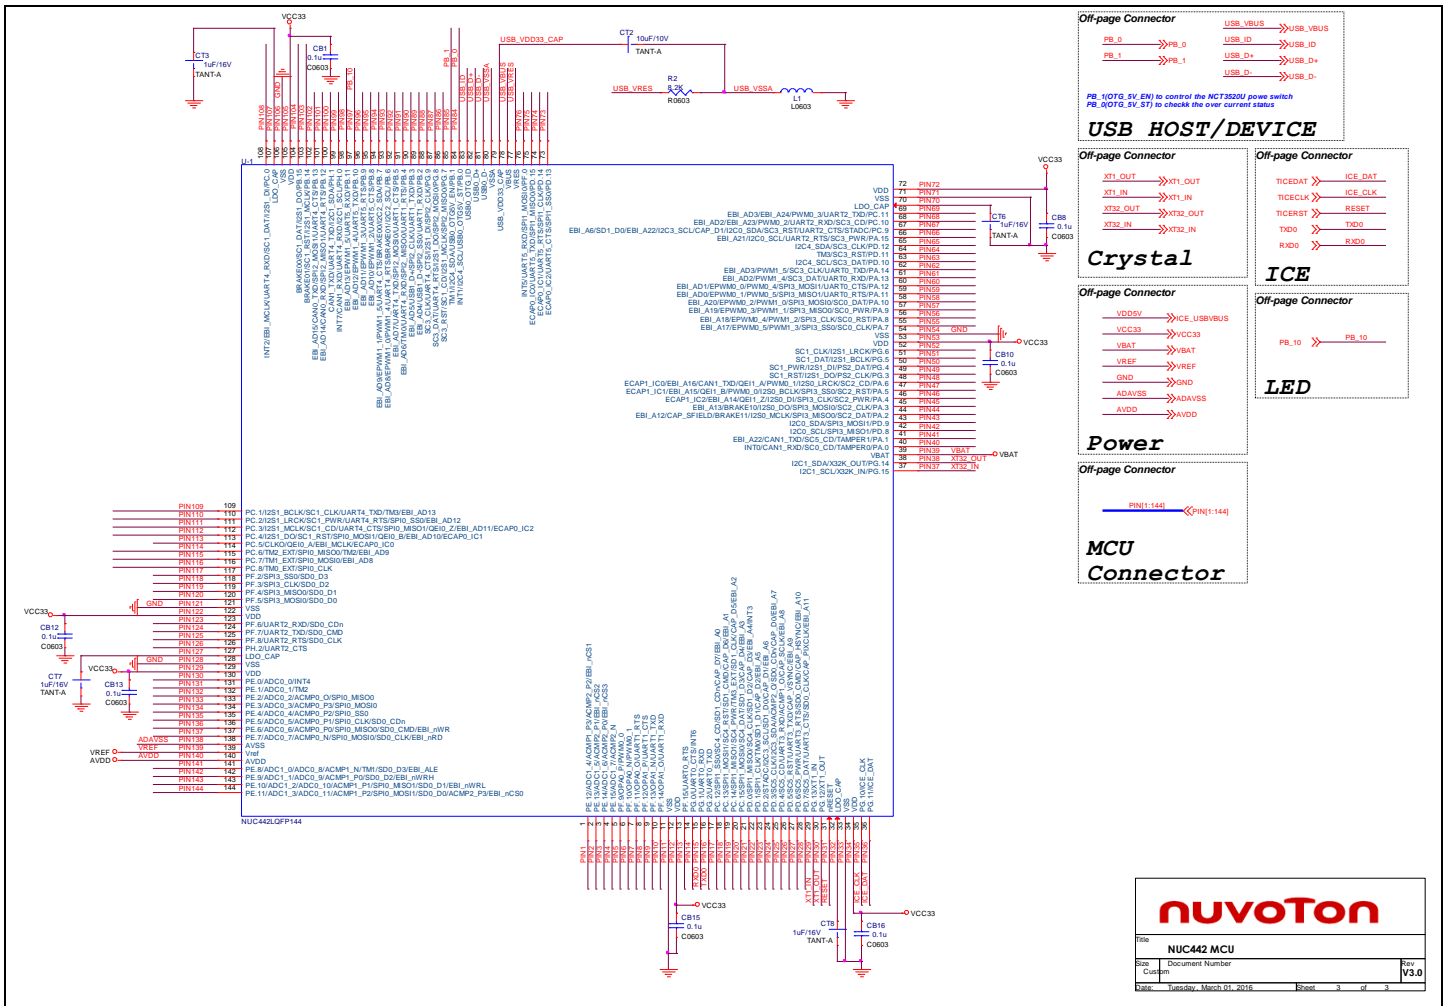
VCC33

CT3
1uF/16V
TANT-A

CB1
0.1u
C0603

PB_1
PB_0
PB_10

USB_VDD33_CAP

CT2
10uF/10V
TANT-A

R2
6.2K
R0603

USB_VRES
USB_VSSA

L1
L0603

USB_ID
USB_D+
USB_D-
USB_VSSA
USB_VDD33_CAP
USB_VBUS
USB_VRES

U1

NUC442LQFP144

Off-page Connector
PB_0 PB_0
PB_1 PB_1
USB_VBUS USB_VBUS
USB_ID USB_ID
USB_D+ USB_D+
USB_D- USB_D-
PB_1(OTG_5V_EN) to control the NCT3520U powe switch
PB_0(OTG_5V_ST) to check the over current status
USB HOST/DEVICE

Off-page Connector
XT1_OUT XT1_OUT
XT1_IN XT1_IN
XT32_OUT XT32_OUT
XT32_IN XT32_IN
Crystal

Off-page Connector
TICEDAT ICE_DAT
TICECLK ICE_CLK
TICERST RESET
TXD0 TXD0
RXD0 RXD0
ICE

Off-page Connector
VDD5V ICE_USBVBUS
VCC33 VCC33
VBAT VBAT
VREF VREF
GND GND
ADAVSS ADAVSS
AVDD AVDD
Power

Off-page Connector
PB_10 PB_10
LED

Off-page Connector
PIN[1:144] PIN[1:144]
MCU
Connector

VCC33
CT6
1uF/16V
TANT-A
CB8
0.1u
C0603

VDD
VSS
LDO_CAP
EBI_AD3/EBI_A24/PWM0_3/UART2_TXD/PC.11
EBI_AD2/EBI_A23/PWM0_2/UART2_RXD/SC3_CD/PC.10
EBI_A6/SD1_D0/EBI_A22/I2C3_SCL/CAP_D1/I2C0_SDA/SC3_RST/UART2_CTS/STADC/PC.9
EBI_A21/I2C0_SCL/UART2_RTS/SC3_PWR/PA.15
I2C4_SDA/SC3_CLK/PD.12
TM3/SC3_RST/PD.11
I2C4_SCL/SC3_DAT/PD.10
EBI_AD3/PWM1_5/SC3_CLK/UART0_TXD/PA.14
EBI_AD2/PWM1_4/SC3_DAT/UART0_RXD/PA.13
EBI_AD1/EPWM0_0/PWM0_4/SPI3_MOSI1/UART0_CTS/PA.12
EBI_AD0/EPWM0_1/PWM0_5/SPI3_MISO1/UART0_RTS/PA.11
EBI_A20/EPWM0_2/PWM1_0/SPI3_MOSI0/SC0_DAT/PA.10
EBI_A19/EPWM0_3/PWM1_1/SPI3_MISO0/SC0_PWR/PA.9
EBI_A18/EPWM0_4/PWM1_2/SPI3_CLK/SC0_RST/PA.8
EBI_A17/EPWM0_5/PWM1_3/SPI3_SS0/SC0_CLK/PA.7
VSS
VDD
SC1_CLK/I2S1_LRCK/PG.6
SC1_DAT/I2S1_BCLK/PG.5
SC1_PWR/I2S1_DI/PS2_DAT/PG.4
SC1_RST/I2S1_DO/PS2_CLK/PG.3
ECAP1_IC0/EBI_A16/CAN1_TXD/QEI1_A/PWM0_1/I2S0_LRCK/SC2_CD/PA.6
ECAP1_IC1/EBI_A15/QEI1_B/PWM0_0/I2S0_BCLK/SPI3_SS0/SC2_RST/PA.5
ECAP1_IC2/EBI_A14/QEI1_Z/I2S0_DI/SPI3_CLK/SC2_PWR/PA.4
EBI_A13/BRAKE10/I2S0_DO/SPI3_MOSI0/SC2_CLK/PA.3
EBI_A12/CAP_SFIELD/BRAKE11/I2S0_MCLK/SPI3_MISO0/SC2_DAT/PA.2
I2C0_SDA/SPI3_MOSI1/PD.9
I2C0_SCL/SPI3_MISO1/PD.8
EBI_A22/CAN1_TXD/SC5_CD/TAMPER1/PA.1
INT0/CAN1_RXD/SC0_CD/TAMPER0/PA.0
VBAT
I2C1_SDA/X32K_OUT/PG.14
I2C1_SCL/X32K_IN/PG.15

PIN72 PIN71 PIN70 PIN69 PIN68 PIN67 PIN66 PIN65 PIN64 PIN63 PIN62 PIN61 PIN60 PIN59 PIN58 PIN57 PIN56 PIN55 PIN54 GND PIN53 PIN52 PIN51 PIN50 PIN49 PIN48 PIN47 PIN46 PIN45 PIN44 PIN43 PIN42 PIN41 PIN40 PIN39 VBAT PIN38 XT32_OUT PIN37 XT32_IN
72 71 70 69 68 67 66 65 64 63 62 61 60 59 58 57 56 55 54 53 52 51 50 49 48 47 46 45 44 43 42 41 40 39 38 37

VCC33
CB10
0.1u
C0603
VBAT

PC.1/I2S1_DI/SC1_CLK/UART4_TXD/TM3/EBI_AD13
PC.2/I2S1_LRCK/SC1_PWR/UART4_RTS/SPI0_SS0/EBI_AD12
PC.3/I2S1_MCLK/SC1_RST/UART4_CTS/SPI0_MISO1/QEI0_Z/EBI_AD11/ECAP0_IC2
PC.4/I2S1_DO/SC1_RST/SPI0_MOSI1/QEI0_B/EBI_AD10/ECAP0_IC1
PC.5/CLKO/QEI0_A/EBI_MCLK/ECAP0_IC0
PC.6/TM2_EXT/SPI0_MISO0/TM2/EBI_AD9
PC.7/TM1_EXT/SPI0_MOSI0/EBI_AD8
PC.8/TM0_EXT/SPI0_CLK
PF.2/SPI3_SS0/SD0_D3
PF.3/SPI3_CLK/SD0_D2
PF.4/SPI3_MISO0/SD0_D1
PF.5/SPI3_MOSI0/SD0_D0
VSS
VDD
PF.6/UART2_RXD/SD0_CDn
PF.7/UART2_TXD/SD0_CMD
PF.8/UART2_RTS/SD0_CLK
PH.2/UART2_CTS
LDO_CAP
VSS
VDD
PE.0/ADC0_0/INT4
PE.1/ADC0_1/TM2
PE.2/ADC0_2/ACMP0_O/SPI0_MISO0
PE.3/ADC0_3/ACMP0_P3/SPI0_MOSI0
PE.4/ADC0_4/ACMP0_P2/SPI0_SS0
PE.5/ADC0_5/ACMP0_P1/SPI0_CLK/SD0_CDn
PE.6/ADC0_6/ACMP0_P0/SPI0_MISO0/SD0_CMD/EBI_nWR
PE.7/ADC0_7/ACMP0_N/SPI0_MOSI0/SD0_CLK/EBI_nRD
AVSS
Vref
AVDD
PE.8/ADC1_0/ADC0_8/ACMP1_N/TM1/SD0_D3/EBI_ALE
PE.9/ADC1_1/ACMP1_P0/SD0_D2/EBI_nWRH
PE.10/ADC1_2/ADC0_10/ACMP1_P1/SPI0_MISO1/SD0_D1/EBI_nWRL
PE.11/ADC1_3/ADC0_11/ACMP1_P2/SPI0_MOSI1/SD0_D0/ACMP2_P3/EBI_nCS0

PIN109 PIN110 PIN111 PIN112 PIN113 PIN114 PIN115 PIN116 PIN117 PIN118 PIN119 PIN120 PIN121 PIN122 PIN123 PIN124 PIN125 PIN126 PIN127 PIN128 PIN129 PIN130 PIN131 PIN132 PIN133 PIN134 PIN135 PIN136 PIN137 PIN138 PIN139 PIN140 PIN141 PIN142 PIN143 PIN144
109 110 111 112 113 114 115 116 117 118 119 120 121 122 123 124 125 126 127 128 129 130 131 132 133 134 135 136 137 138 139 140 141 142 143 144
GND GND ADAVSS VREF AVDD

VCC33
CB12
0.1u
C0603
VCC33
CT7
1uF/16V
TANT-A
CB13
0.1u
C0603
VREF
AVDD

VCC33
CB15
0.1u
C0603
TXD0
RXD0
XT1_IN
XT1_OUT
RESET
ICE_CLK
ICE_DAT
CT8
1uF/16V
TANT-A
CB16
0.1u
C0603
VCC33

nuvoTon
Title
NUC442 MCU
Size Document Number Rev
Custom V3.0
Date: Tuesday, March 01, 2016 Sheet 3 of 3